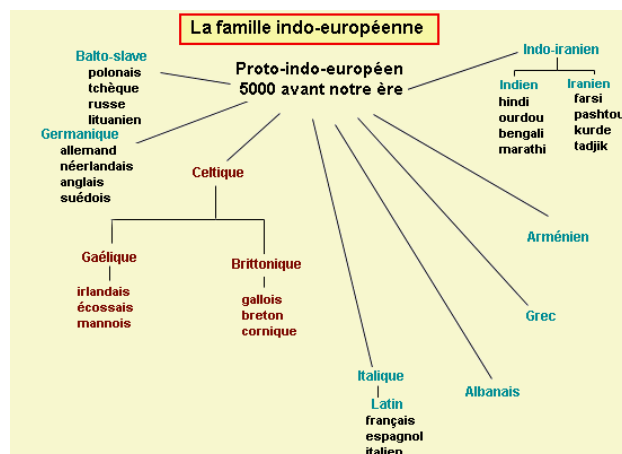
La famille indo-européenne

Proto-indo-européen
5000 avant notre ère

Balto-slave
polonais
tchèque
russe
lituanien

Germanique
allemand
néerlandais
anglais
suédois

Celtique

Gaélique
irlandais
écossais
mannois

Brittonique
gallois
breton
cornique

Italique
Latin
français
espagnol
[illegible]

Albanais

Grec

Arménien

Indo-iranien
Indien
hindi
ourdou
bengali
marathi

Iranien
farsi
pashtou
kurde
tadjik